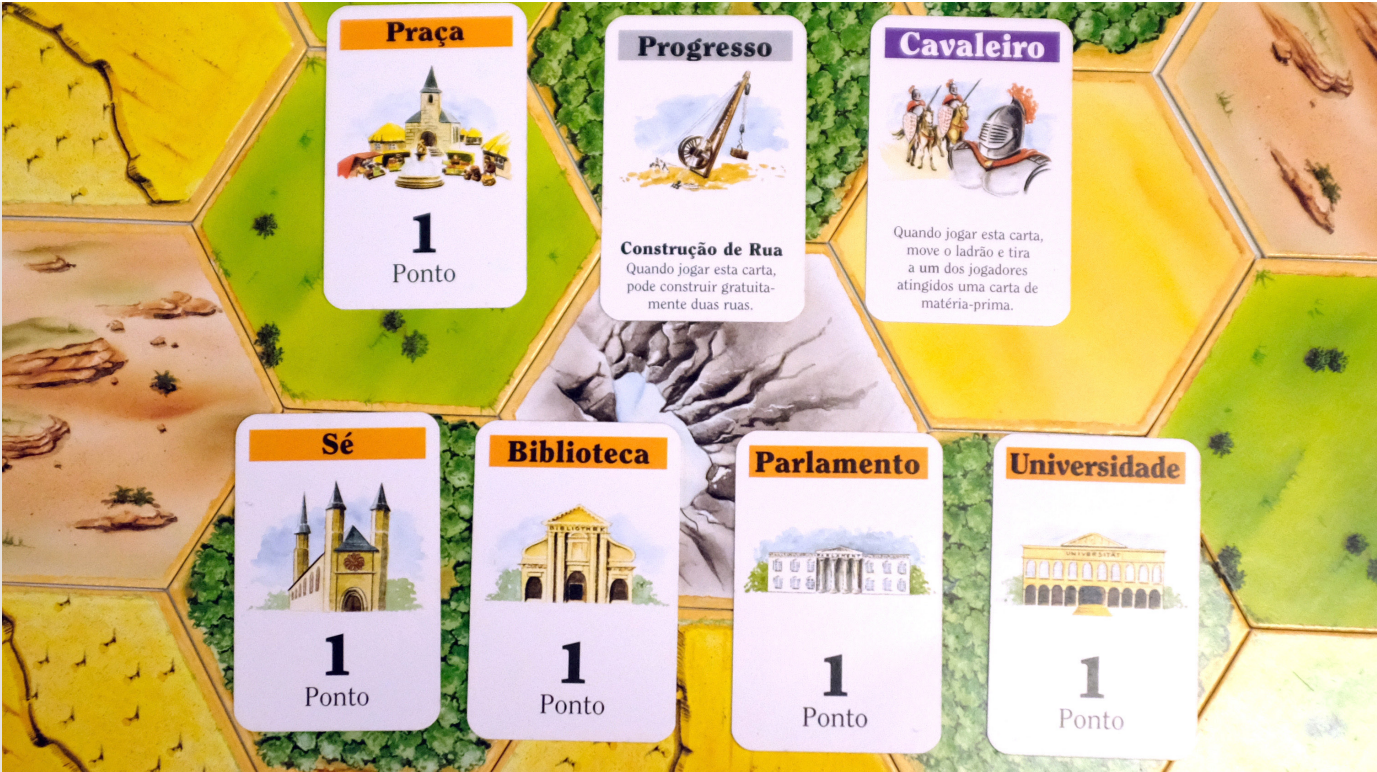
Praça

1
Ponto

Progresso

Construção de Rua
Quando jogar esta carta, pode construir gratuitamente duas ruas.

Cavaleiro

Quando jogar esta carta, move o ladrão e tira a um dos jogadores atingidos uma carta de matéria-prima.

Sé

1
Ponto

Biblioteca

BIBLIOTHEK

1
Ponto

Parlamento

PARLAMENT

1
Ponto

Universidade

UNIVERSITÄT

1
Ponto